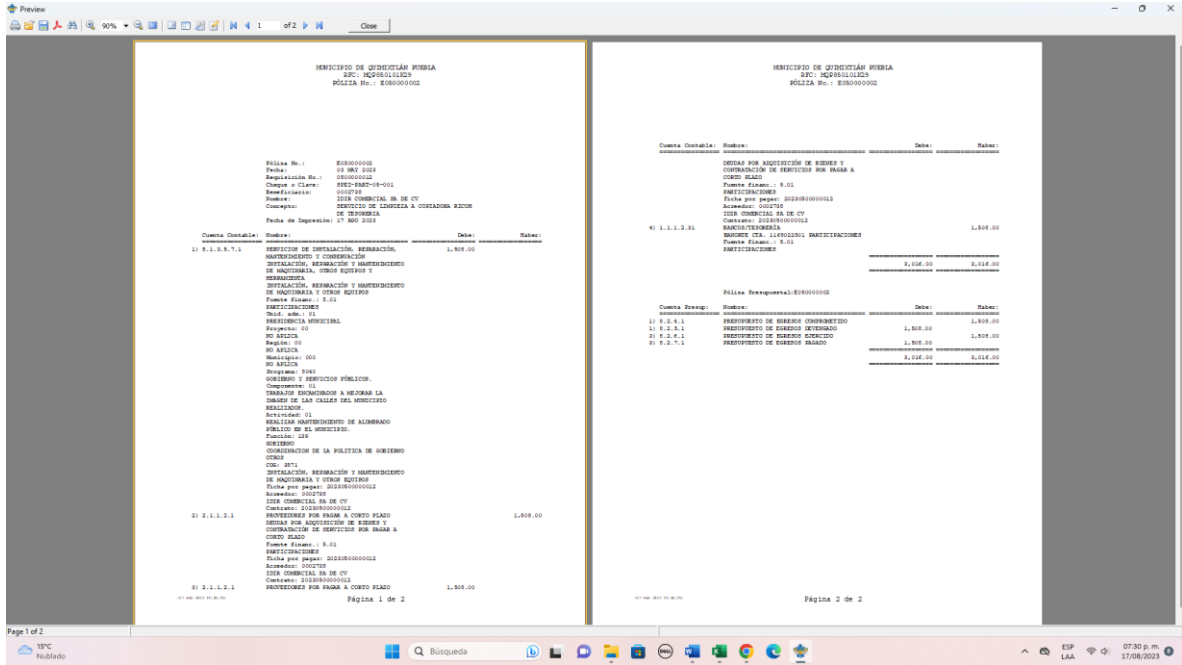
Preview

90% 1 of 2 Close

MUNICIPIO DE QUIMIXTLÁN PUEBLA
RFC: MQP850101K29
PÓLIZA No.: E050000002

Póliza No.: E050000002
Fecha: 08 MAY 2023
Requisición No.: 0500000012
Cheque o Clave: SPEI-PART-05-001
Beneficiario: 0002795
Nombre: IDIR COMERCIAL SA DE CV
Concepto: SERVICIO DE LIMPIEZA A COPIADORA RICOH DE TESORERIA
Fecha de Impresión: 17 AGO 2023

| Cuenta Contable: | Nombre: | Debe: | Haber: |
|---|---|---|---|
| 1) 5.1.3.5.7.1 | SERVICIOS DE INSTALACIÓN, REPARACIÓN, MANTENIMIENTO Y CONSERVACIÓN INSTALACIÓN, REPARACIÓN Y MANTENIMIENTO DE MAQUINARIA, OTROS EQUIPOS Y HERRAMIENTA INSTALACIÓN, REPARACIÓN Y MANTENIMIENTO DE MAQUINARIA Y OTROS EQUIPOS Fuente financ.: 5.01 PARTICIPACIONES Unid. adm.: 01 PRESIDENCIA MUNICIPAL Proyecto: 00 NO APLICA Región: 00 NO APLICA Municipio: 000 NO APLICA Programa: 5040 GOBIERNO Y SERVICIOS PÚBLICOS. Componente: 01 TRABAJOS ENCAMINADOS A MEJORAR LA IMAGEN DE LAS CALLES DEL MUNICIPIO REALIZADOS. Actividad: 01 REALIZAR MANTENIMIENTO DE ALUMBRADO PÚBLICO EN EL MUNICIPIO. Función: 139 GOBIERNO COORDINACION DE LA POLITICA DE GOBIERNO OTROS COG: 3571 INSTALACIÓN, REPARACIÓN Y MANTENIMIENTO DE MAQUINARIA Y OTROS EQUIPOS Ficha por pagar: 20230500000012 Acreedor: 0002795 IDIR COMERCIAL SA DE CV Contrato: 20230500000012 | 1,508.00 | |
| 2) 2.1.1.2.1 | PROVEEDORES POR PAGAR A CORTO PLAZO DEUDAS POR ADQUISICIÓN DE BIENES Y CONTRATACIÓN DE SERVICIOS POR PAGAR A CORTO PLAZO Fuente financ.: 5.01 PARTICIPACIONES Ficha por pagar: 20230500000012 Acreedor: 0002795 IDIR COMERCIAL SA DE CV Contrato: 20230500000012 | | 1,508.00 |
| 3) 2.1.1.2.1 | PROVEEDORES POR PAGAR A CORTO PLAZO | 1,508.00 | |

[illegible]
Página 1 de 2

MUNICIPIO DE QUIMIXTLÁN PUEBLA
RFC: MQP850101K29
PÓLIZA No.: E050000002

| Cuenta Contable: | Nombre: | Debe: | Haber: |
|---|---|---|---|
| | DEUDAS POR ADQUISICIÓN DE BIENES Y CONTRATACIÓN DE SERVICIOS POR PAGAR A CORTO PLAZO Fuente financ.: 5.01 PARTICIPACIONES Ficha por pagar: 20230500000012 Acreedor: 0002795 IDIR COMERCIAL SA DE CV Contrato: 20230500000012 | | |
| 4) 1.1.1.2.51 | BANCOS/TESORERÍA BANORTE CTA. 1160022501 PARTICIPACIONES Fuente financ.: 5.01 PARTICIPACIONES | | 1,508.00 |
| | | 3,016.00 | 3,016.00 |

Póliza Presupuestal:E050000002

| Cuenta Presup: | Nombre: | Debe: | Haber: |
|---|---|---|---|
| 1) 8.2.4.1 | PRESUPUESTO DE EGRESOS COMPROMETIDO | | 1,508.00 |
| 1) 8.2.5.1 | PRESUPUESTO DE EGRESOS DEVENGADO | 1,508.00 | |
| 3) 8.2.6.1 | PRESUPUESTO DE EGRESOS EJERCIDO | | 1,508.00 |
| 3) 8.2.7.1 | PRESUPUESTO DE EGRESOS PAGADO | 1,508.00 | |
| | | 3,016.00 | 3,016.00 |

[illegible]
Página 2 de 2

Page 1 of 2

15°C
Nublado
Búsqueda
ESP
LAA
07:30 p. m.
17/08/2023